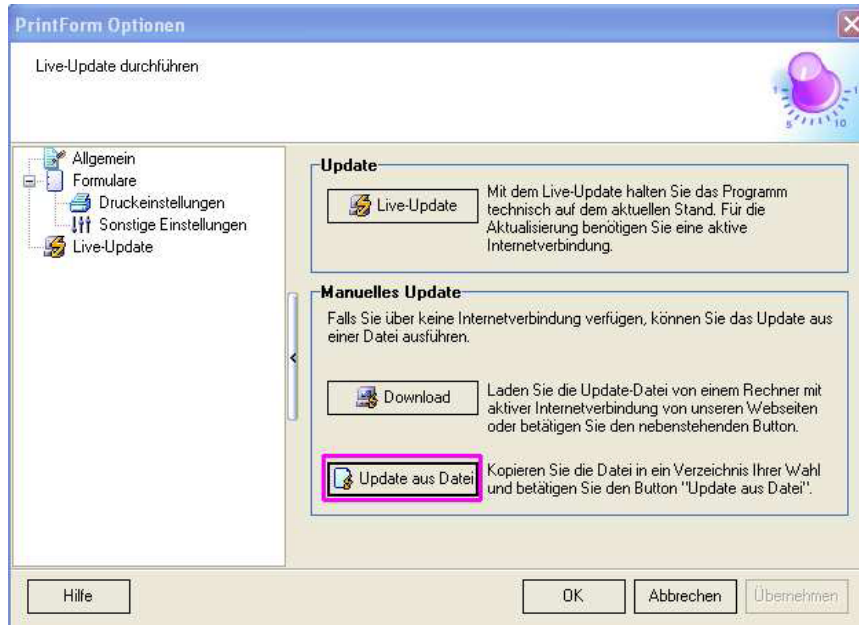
PrintForm Optionen

Live-Update durchführen

Allgemein
Formulare
Druckeinstellungen
Sonstige Einstellungen
Live-Update

Update

Live-Update

Mit dem Live-Update halten Sie das Programm technisch auf dem aktuellen Stand. Für die Aktualisierung benötigen Sie eine aktive Internetverbindung.

Manuelles Update

Falls Sie über keine Internetverbindung verfügen, können Sie das Update aus einer Datei ausführen.

Download

Laden Sie die Update-Datei von einem Rechner mit aktiver Internetverbindung von unseren Webseiten oder betätigen Sie den nebenstehenden Button.

Update aus Datei

Kopieren Sie die Datei in ein Verzeichnis Ihrer Wahl und betätigen Sie den Button "Update aus Datei".

Hilfe

OK

Abbrechen

Übernehmen